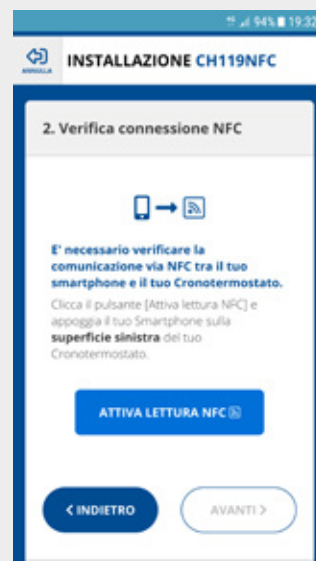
94% 19:32

ANNULLA

INSTALLAZIONE CH119NFC

2. Verifica connessione NFC

E' necessario verificare la comunicazione via NFC tra il tuo smartphone e il tuo Cronotermostato.

Clicca il pulsante [Attiva lettura NFC] e appoggia il tuo Smartphone sulla superficie sinistra del tuo Cronotermostato.

ATTIVA LETTURA NFC

< INDIETRO

AVANTI >